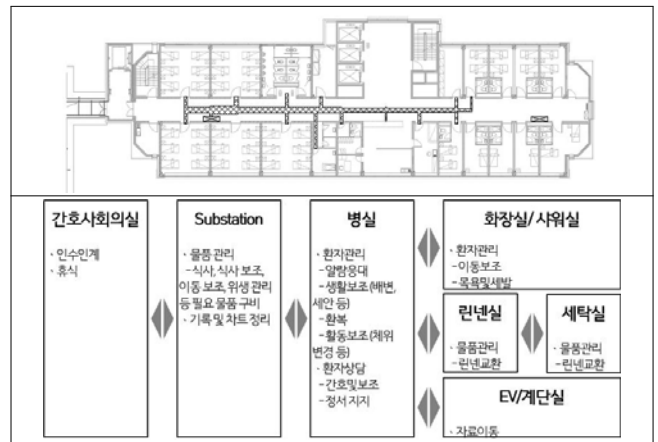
간호사회의실

· 인수인계
· 휴식

Substation

· 물품 관리
-식사, 식사 보조, 이동 보조, 위생 관리 등 필요 물품 구비
· 기록 및 차트 정리

병실

· 환자관리
-알람응대
-생활보조 (배변, 세안 등)
-환복
-활동보조 (체위 변경 등)
· 환자상담
-간호및보조
-정서 지지

화장실/샤워실

· 환자관리
-이동보조
-목욕및세발

린넨실

· 물품관리
-린넨교환

세탁실

· 물품관리
-린넨교환

EV/계단실

· 자료이동